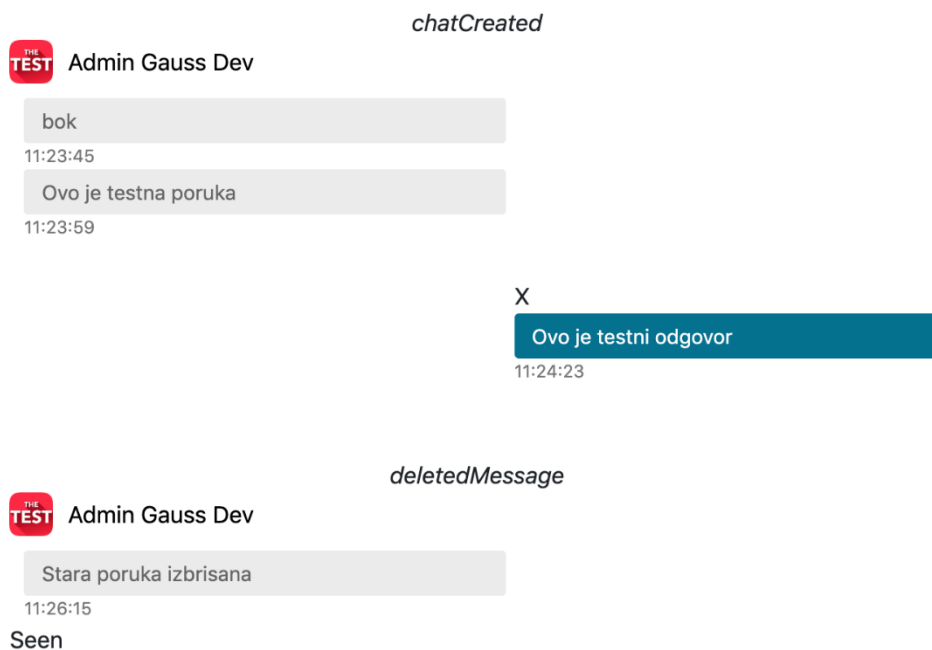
*chatCreated*

THE TEST Admin Gauss Dev

bok

11:23:45

Ovo je testna poruka

11:23:59

X

Ovo je testni odgovor

11:24:23

*deletedMessage*

THE TEST Admin Gauss Dev

Stara poruka izbrisana

11:26:15

Seen